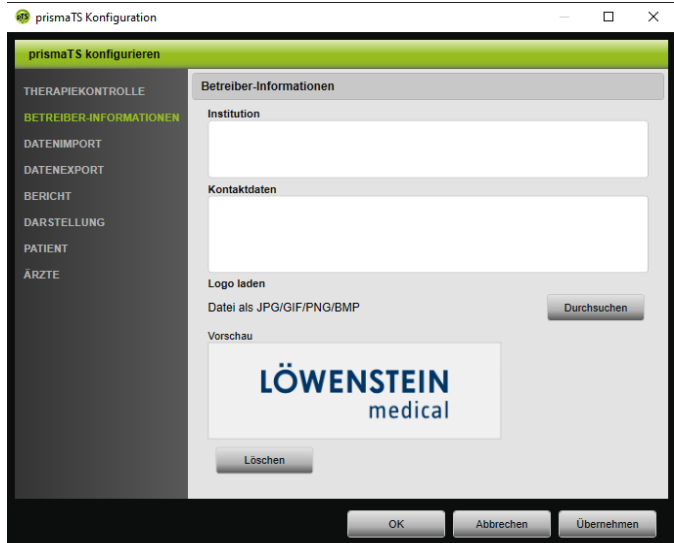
prismaTS Konfiguration

prismaTS konfigurieren

THERAPIEKONTROLLE
BETREIBER-INFORMATIONEN
DATENIMPORT
DATENEXPORT
BERICHT
DARSTELLUNG
PATIENT
ÄRZTE

Betreiber-Informationen

Institution

Kontaktdaten

Logo laden

Datei als JPG/GIF/PNG/BMP

Durchsuchen

Vorschau

LÖWENSTEIN
medical

Löschen

OK
Abbrechen
Übernehmen